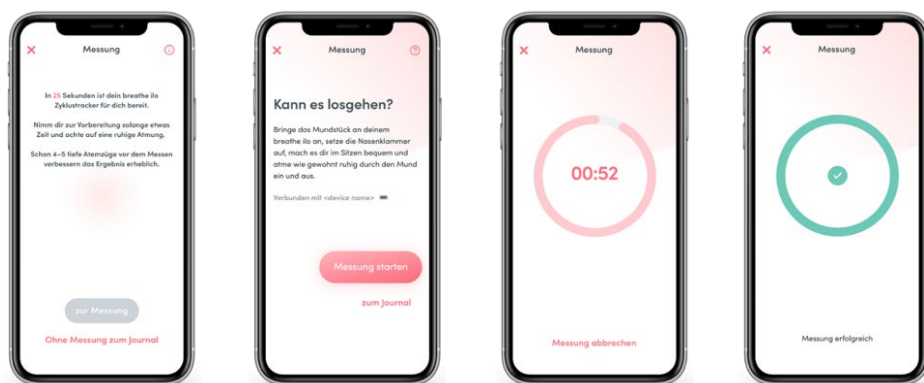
Messung

In 25 Sekunden ist dein breathe ilo Zyklustracker für dich bereit.

Nimm dir zur Vorbereitung solange etwas Zeit und achte auf eine ruhige Atmung.

Schon 4–5 tiefe Atemzüge vor dem Messen verbessern das Ergebnis erheblich.

zur Messung

Ohne Messung zum Journal

Messung

Kann es losgehen?

Bringe das Mundstück an deinem breathe ilo an, setze die Nasenklammer auf, mach es dir im Sitzen bequem und atme wie gewohnt ruhig durch den Mund ein und aus.

Verbunden mit <device name>

Messung starten

zum Journal

Messung

00:52

Messung abbrechen

Messung

Messung erfolgreich